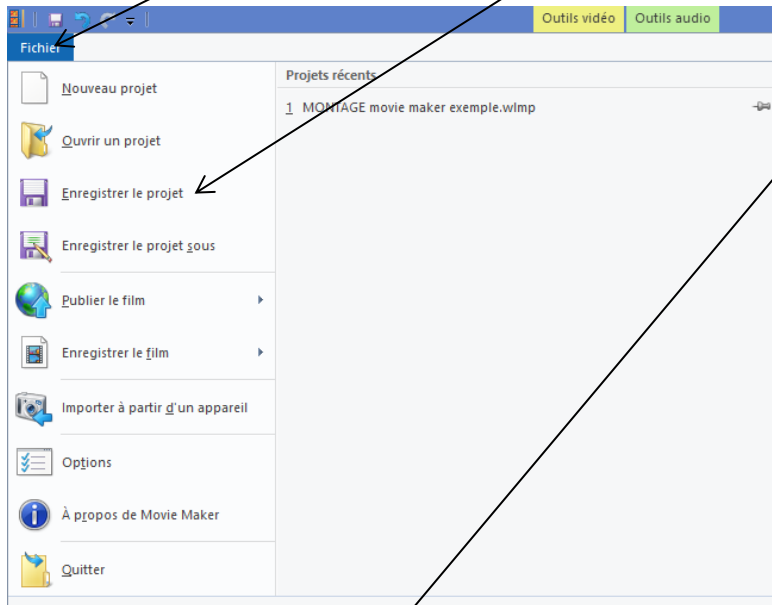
Outils vidéo
Outils audio
Fichier

Nouveau projet
Ouvrir un projet
Enregistrer le projet
Enregistrer le projet sous
Publier le film
Enregistrer le film
Importer à partir d'un appareil
Options
À propos de Movie Maker
Quitter

Projets récents
1 MONTAGE movie maker exemple.wlmp